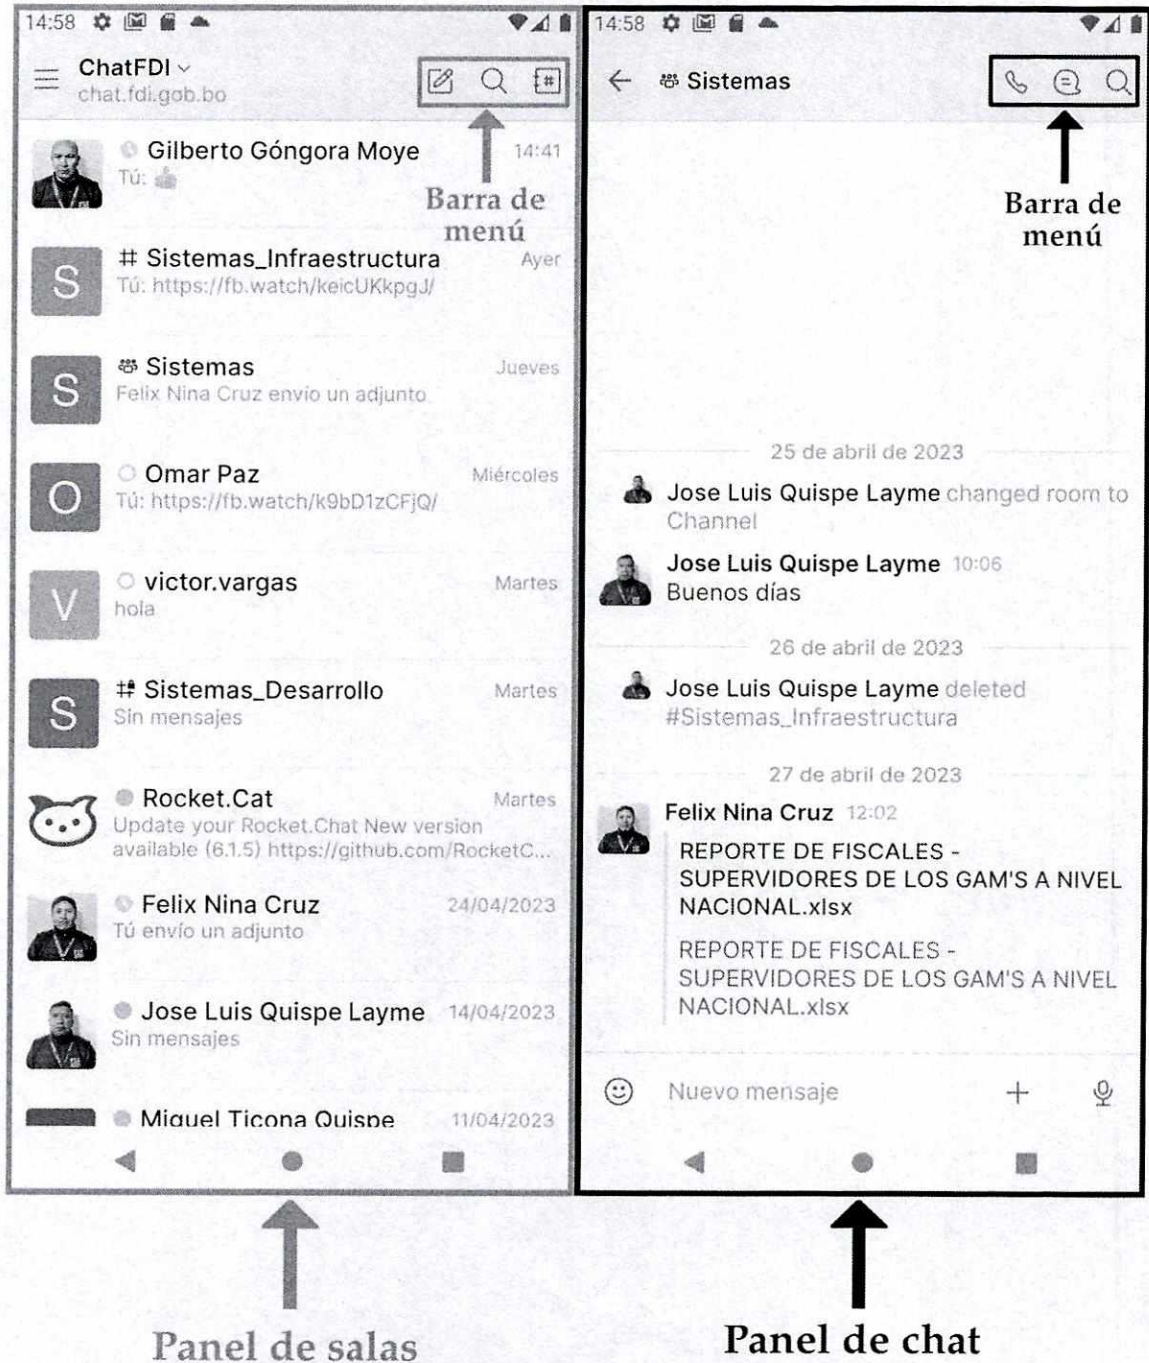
14:58

ChatFDI
chat.fdi.gob.bo

Barra de menú

Gilberto Góngora Moye 14:41
Tú: 👍

S # Sistemas_Infraestructura Ayer
Tú: https://fb.watch/keicUKkpgJ/

S Sistemas Jueves
Felix Nina Cruz envio un adjunto

O Omar Paz Miércoles
Tú: https://fb.watch/k9bD1zCFjQ/

V victor.vargas Martes
hola

S # Sistemas_Desarrollo Martes
Sin mensajes

Rocket.Cat Martes
Update your Rocket.Chat New version available (6.1.5) https://github.com/RocketC...

Felix Nina Cruz 24/04/2023
Tú envio un adjunto

Jose Luis Quispe Layme 14/04/2023
Sin mensajes

Miguel Ticona Quispe 11/04/2023

14:58

Sistemas

Barra de menú

25 de abril de 2023

Jose Luis Quispe Layme changed room to Channel

Jose Luis Quispe Layme 10:06
Buenos días

26 de abril de 2023

Jose Luis Quispe Layme deleted #Sistemas_Infraestructura

27 de abril de 2023

Felix Nina Cruz 12:02
REPORTE DE FISCALES - SUPERVIDORES DE LOS GAM'S A NIVEL NACIONAL.xlsx

REPORTE DE FISCALES - SUPERVIDORES DE LOS GAM'S A NIVEL NACIONAL.xlsx

Nuevo mensaje

Panel de salas

Panel de chat